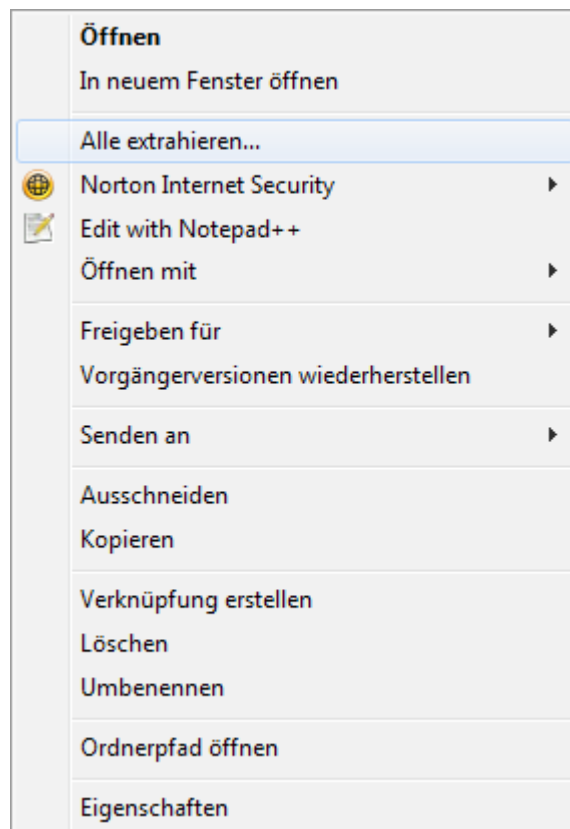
Öffnen
In neuem Fenster öffnen

Alle extrahieren...
Norton Internet Security
Edit with Notepad++
Öffnen mit

Freigeben für
Vorgängerversionen wiederherstellen

Senden an

Ausschneiden
Kopieren

Verknüpfung erstellen
Löschen
Umbenennen

Ordnerpfad öffnen

Eigenschaften